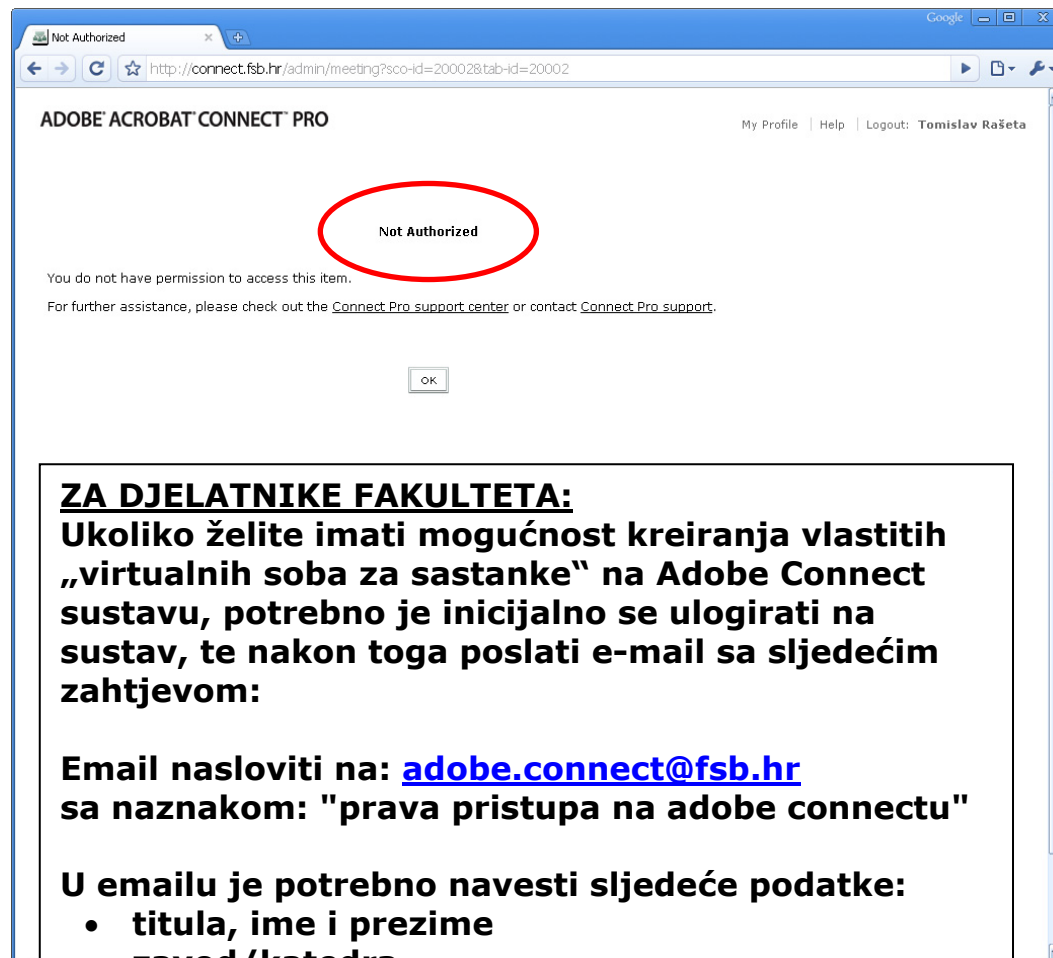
Not Authorized

Google

http://connect.fsb.hr/admin/meeting?sco-id=20002&tab-id=20002

ADOBE® ACROBAT® CONNECT™ PRO

My Profile | Help | Logout: Tomislav Rašeta

Not Authorized

You do not have permission to access this item.

For further assistance, please check out the Connect Pro support center or contact Connect Pro support.

OK

ZA DJELATNIKE FAKULTETA:
Ukoliko želite imati mogućnost kreiranja vlastitih „virtualnih soba za sastanke“ na Adobe Connect sustavu, potrebno je inicijalno se ulogirati na sustav, te nakon toga poslati e-mail sa sljedećim zahtjevom:

Email nasloviti na: adobe.connect@fsb.hr
sa naznakom: "prava pristupa na adobe connectu"

U emailu je potrebno navesti sljedeće podatke:
• titula, ime i prezime
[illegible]